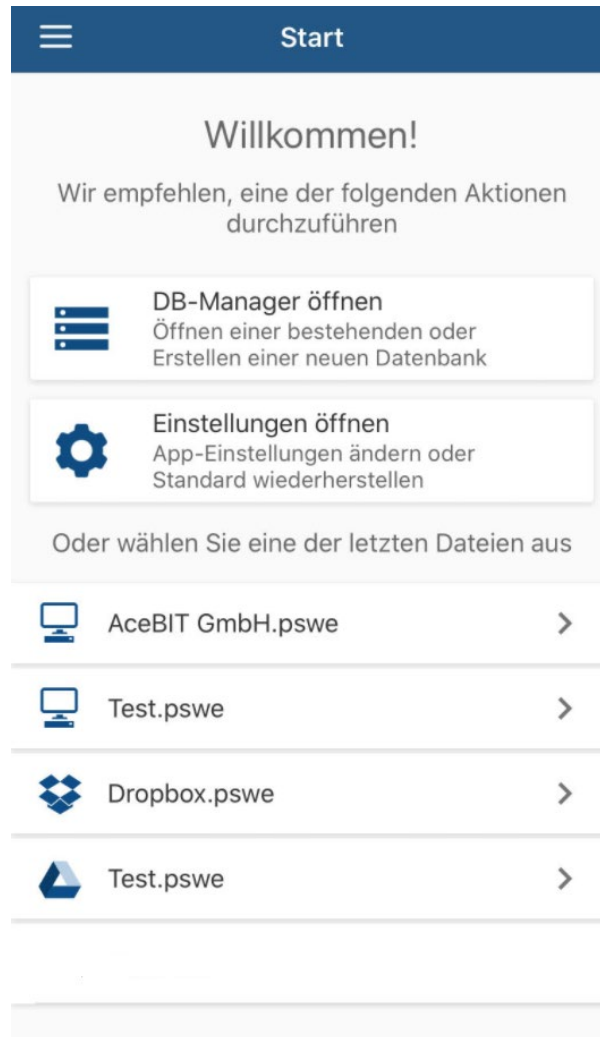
Start

Willkommen!

Wir empfehlen, eine der folgenden Aktionen durchzuführen

DB-Manager öffnen
Öffnen einer bestehenden oder Erstellen einer neuen Datenbank

Einstellungen öffnen
App-Einstellungen ändern oder Standard wiederherstellen

Oder wählen Sie eine der letzten Dateien aus

AceBIT GmbH.pswe

Test.pswe

Dropbox.pswe

Test.pswe